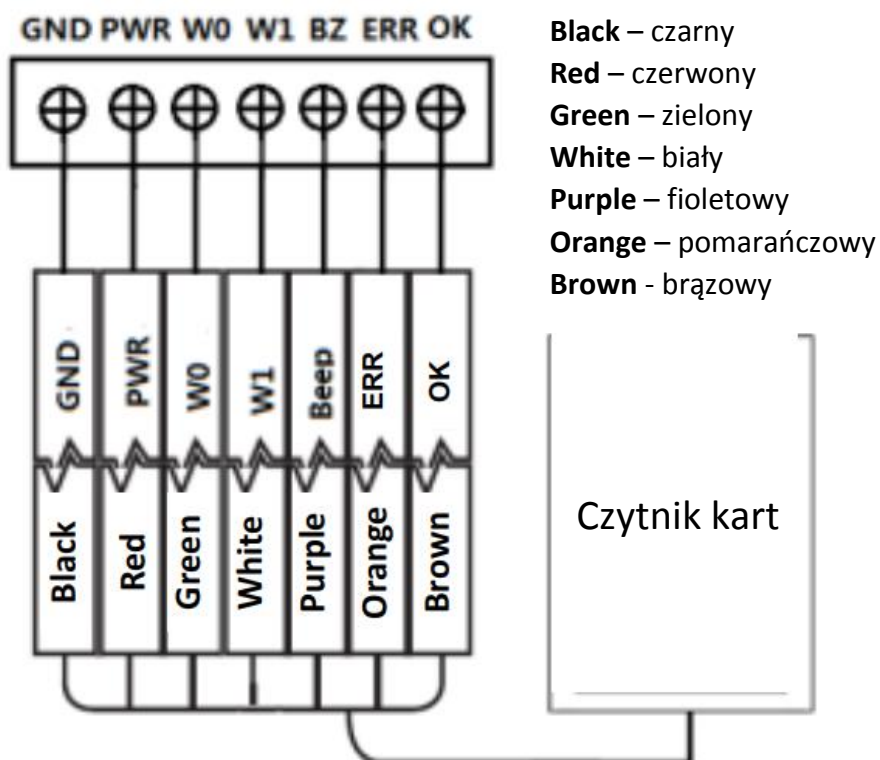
GND PWR W0 W1 BZ ERR OK

GND PWR W0 W1 Beep ERR OK

Black Red Green White Purple Orange Brown

**Black** – czarny
**Red** – czerwony
**Green** – zielony
**White** – biały
**Purple** – fioletowy
**Orange** – pomarańczowy
**Brown** - brązowy

Czytnik kart